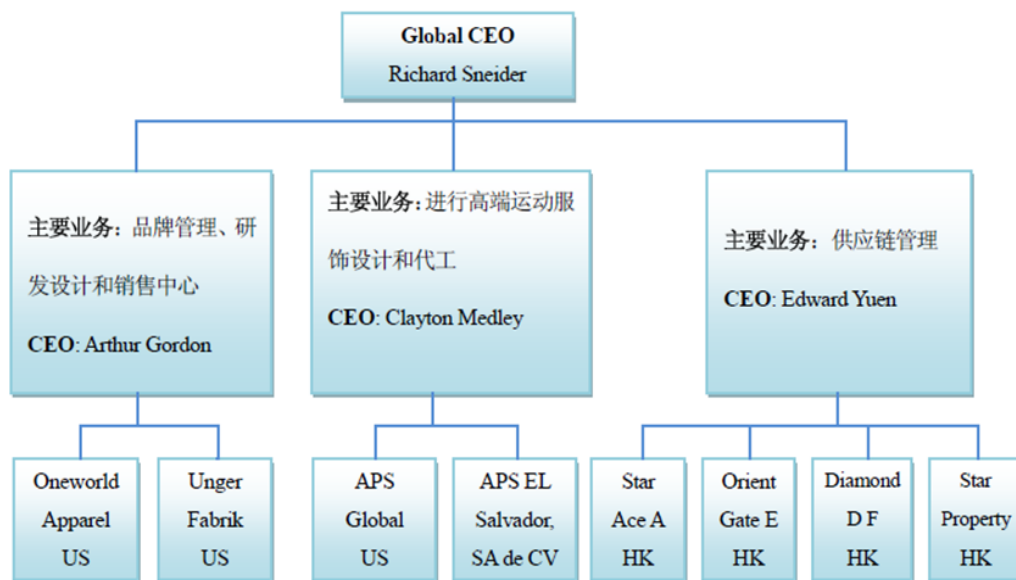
Global CEO
Richard Sneider

主要业务：品牌管理、研发设计和销售中心
CEO: Arthur Gordon

主要业务：进行高端运动服饰设计和代工
CEO: Clayton Medley

主要业务：供应链管理
CEO: Edward Yuen

Oneworld Apparel US

Unger Fabrik US

APS Global US

APS EL Salvador, SA de CV

Star Ace A HK

Orient Gate E HK

Diamond D F HK

Star Property HK